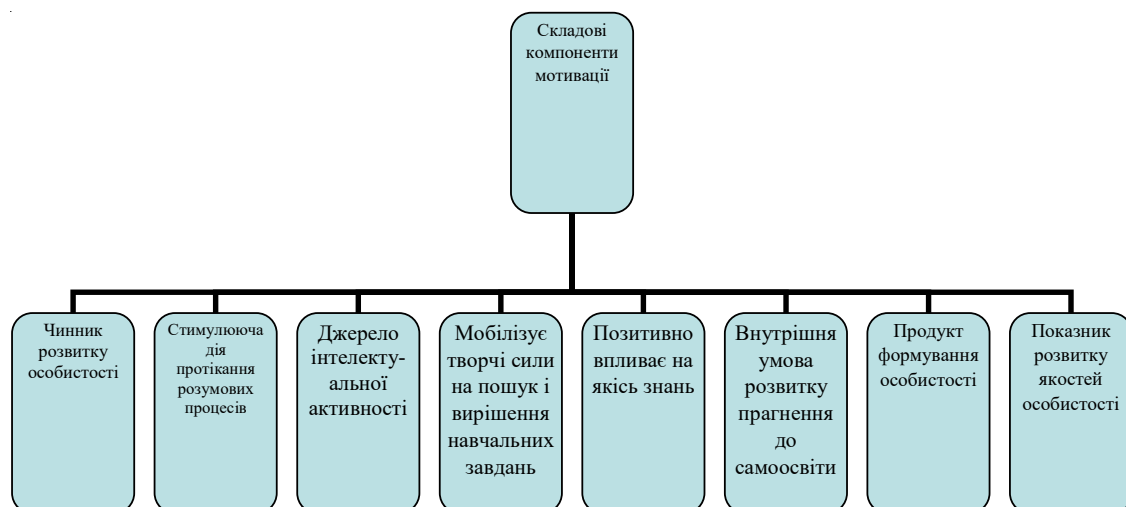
Складові компоненти мотивації

Чинник розвитку особистості

Стимулююча дія протікання розумових процесів

Джерело інтелектуальної активності

Мобілізує творчі сили на пошук і вирішення навчальних завдань

Позитивно впливає на якість знань

Внутрішня умова розвитку прагнення до самоосвіти

Продукт формування особистості

Показник розвитку якостей особистості